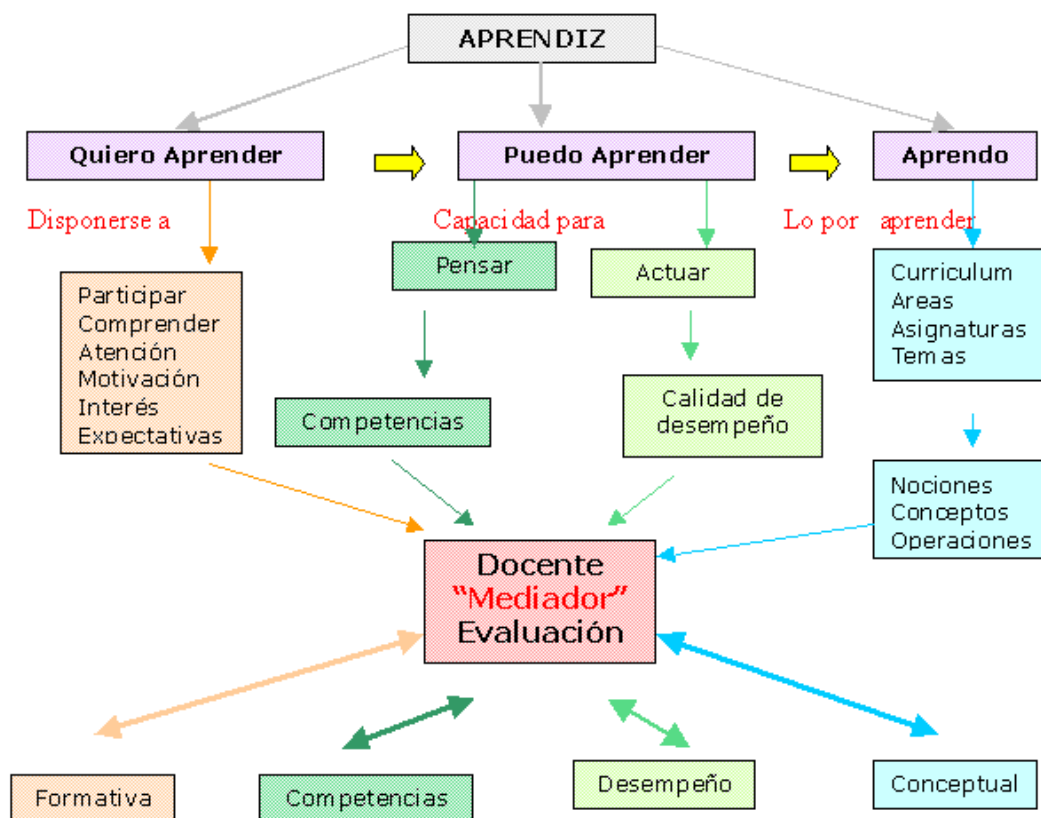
APRENDIZ

Quiero Aprender

Puedo Aprender

Aprendo

Disponerse a

Capacidad para

Lo por aprender

Participar
Comprender
Atención
Motivación
Interés
Expectativas

Pensar

Actuar

Curriculum
Areas
Asignaturas
Temas

Competencias

Calidad de desempeño

Nociones
Conceptos
Operaciones

Docente
"Mediador"
Evaluación

Formativa

Competencias

Desempeño

Conceptual